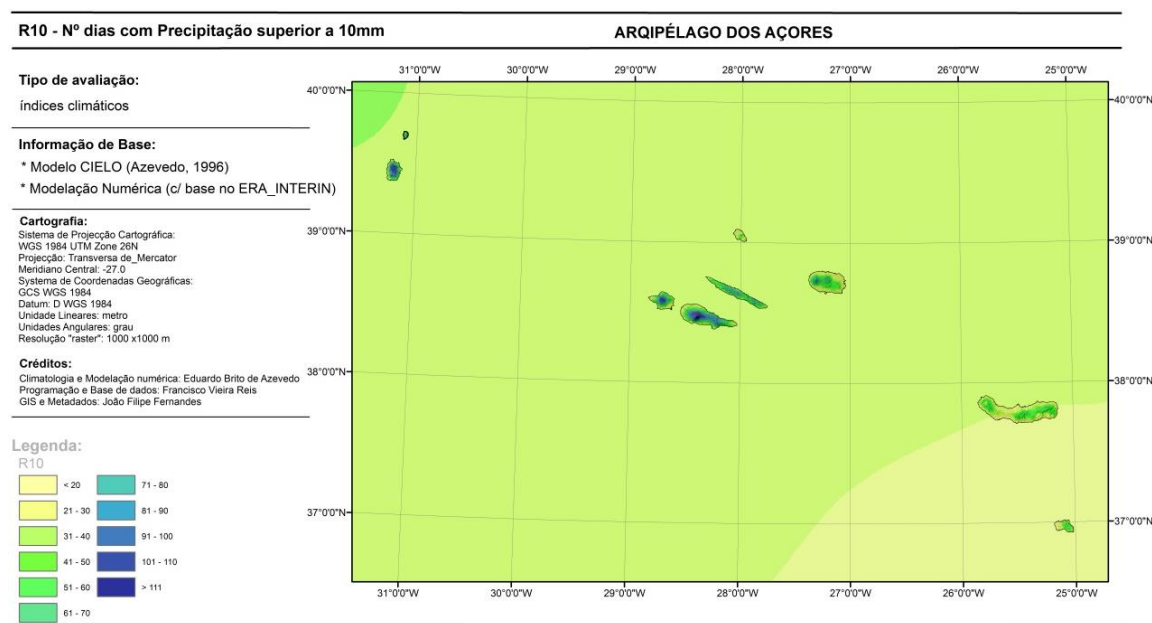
R10 - Nº dias com Precipitação superior a 10mm

ARQIPÉLAGO DOS AÇORES

Tipo de avaliação:
índices climáticos

Informação de Base:
* Modelo CIELO (Azevedo, 1996)
* Modelação Numérica (c/ base no ERA_INTERIN)

Cartografia:
Sistema de Projecção Cartográfica:
WGS 1984 UTM Zone 26N
Projecção: Transversa de_Mercator
Meridiano Central: -27.0
Systema de Coordenadas Geográficas:
GCS WGS 1984
Datum: D WGS 1984
Unidade Lineares: metro
Unidades Angulares: grau
Resolução "raster": 1000 x1000 m

Créditos:
Climatologia e Modelação numérica: Eduardo Brito de Azevedo
Programação e Base de dados: Francisco Vieira Reis
GIS e Metadados: João Filipe Fernandes

Legenda:
R10
< 20
21 - 30
31 - 40
41 - 50
51 - 60
61 - 70
71 - 80
81 - 90
91 - 100
101 - 110
> 111

31°0'0"W 30°0'0"W 29°0'0"W 28°0'0"W 27°0'0"W 26°0'0"W 25°0'0"W
40°0'0"N 39°0'0"N 38°0'0"N 37°0'0"N
40°0'0"N 39°0'0"N 38°0'0"N 37°0'0"N
31°0'0"W 30°0'0"W 29°0'0"W 28°0'0"W 27°0'0"W 26°0'0"W 25°0'0"W